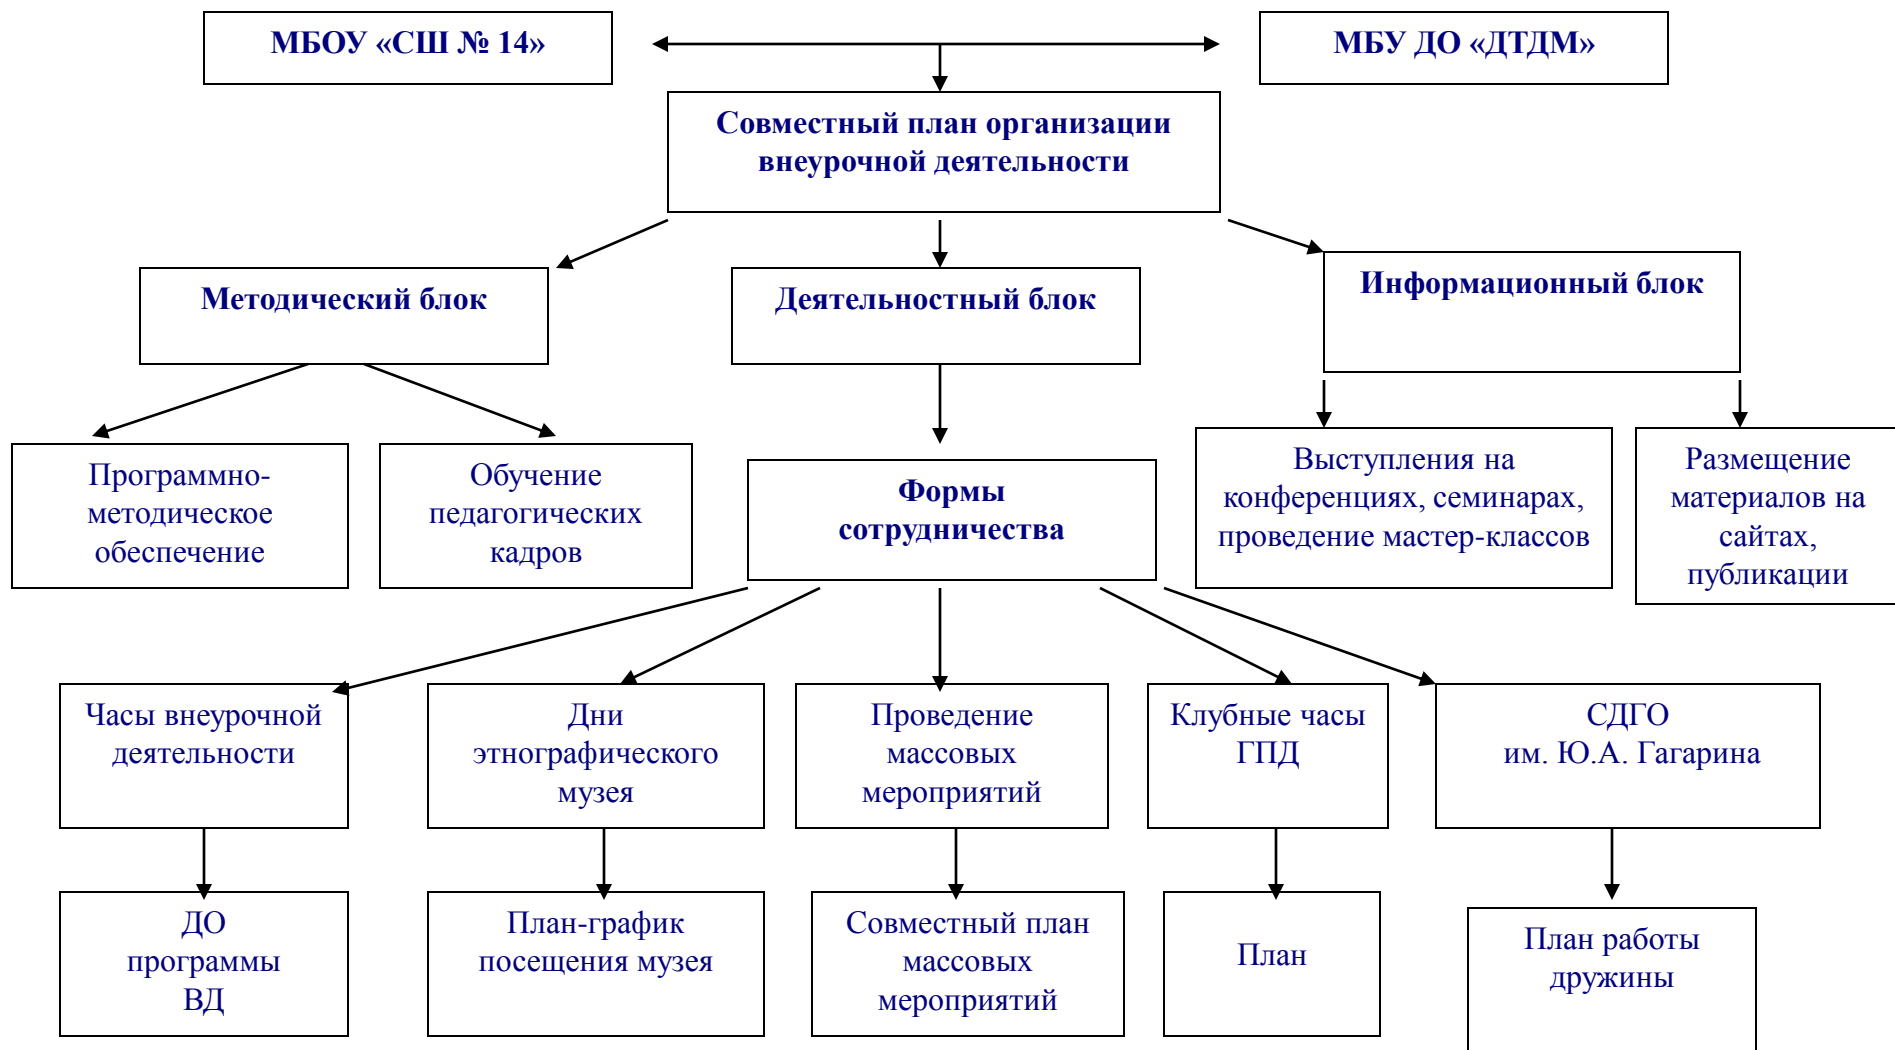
МБОУ «СШ № 14»

МБУ ДО «ДТДМ»

Совместный план организации внеурочной деятельности

Методический блок

Деятельностный блок

Информационный блок

Программно-методическое обеспечение

Обучение педагогических кадров

Формы сотрудничества

Выступления на конференциях, семинарах, проведение мастер-классов

Размещение материалов на сайтах, публикации

Часы внеурочной деятельности

Дни этнографического музея

Проведение массовых мероприятий

Клубные часы ГПД

СДГО им. Ю.А. Гагарина

ДО программы ВД

План-график посещения музея

Совместный план массовых мероприятий

План

План работы дружины